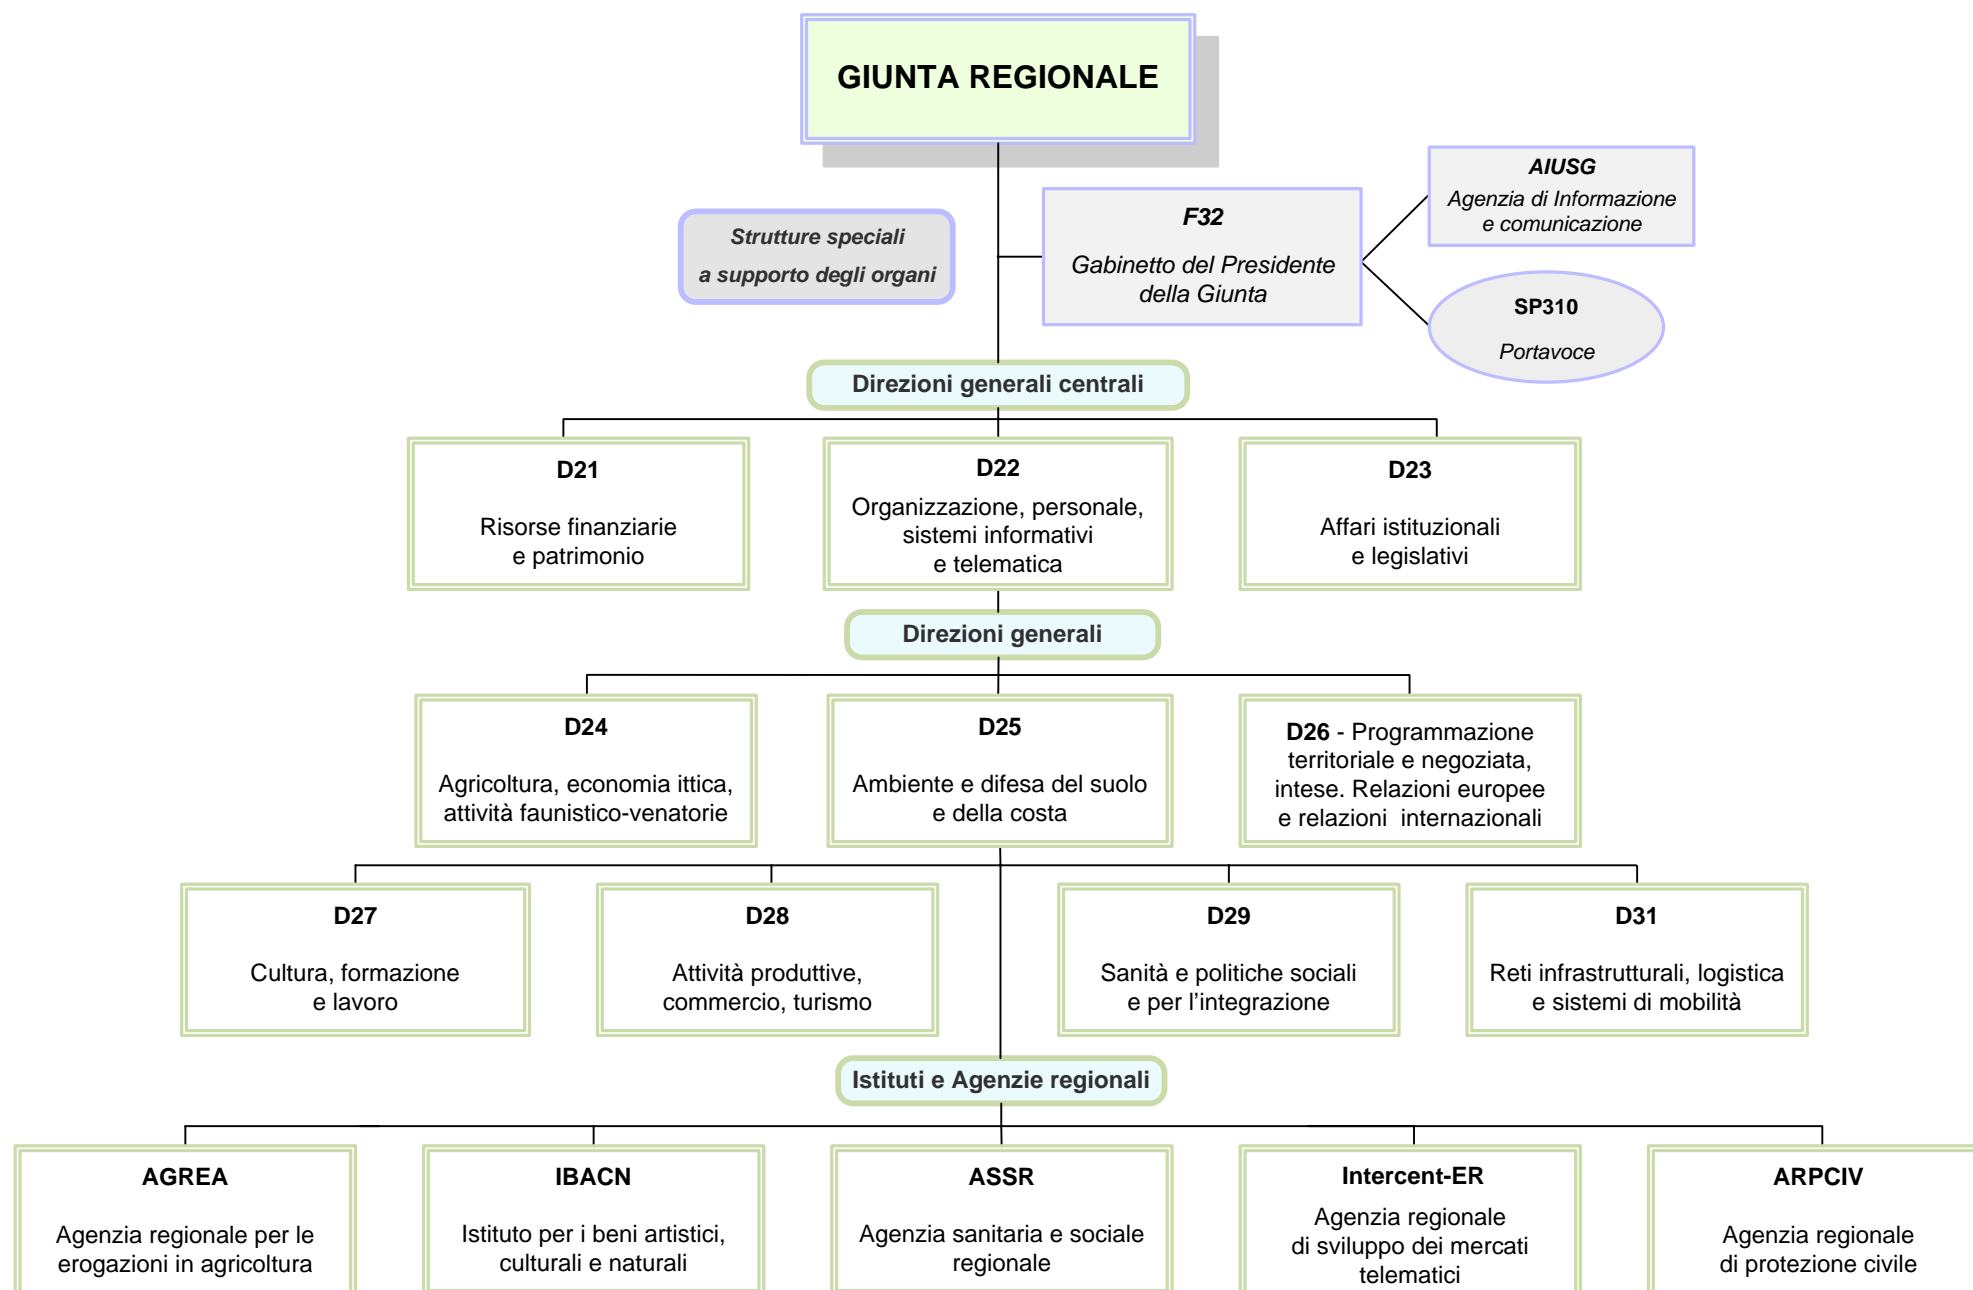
GIUNTA REGIONALE

Strutture speciali
a supporto degli organi

F32
Gabinetto del Presidente della Giunta

AIUSG
Agenzia di Informazione e comunicazione

SP310
Portavoce

Direzioni generali centrali

D21
Risorse finanziarie e patrimonio

D22
Organizzazione, personale, sistemi informativi e telematica

D23
Affari istituzionali e legislativi

Direzioni generali

D24
Agricoltura, economia ittica, attività faunistico-venatorie

D25
Ambiente e difesa del suolo e della costa

D26 - Programmazione territoriale e negoziata, intese. Relazioni europee e relazioni internazionali

D27
Cultura, formazione e lavoro

D28
Attività produttive, commercio, turismo

D29
Sanità e politiche sociali e per l'integrazione

D31
Reti infrastrutturali, logistica e sistemi di mobilità

Istituti e Agenzie regionali

AGREA
Agenzia regionale per le erogazioni in agricoltura

IBACN
Istituto per i beni artistici, culturali e naturali

ASSR
Agenzia sanitaria e sociale regionale

Intercent-ER
Agenzia regionale di sviluppo dei mercati telematici

ARPCIV
Agenzia regionale di protezione civile